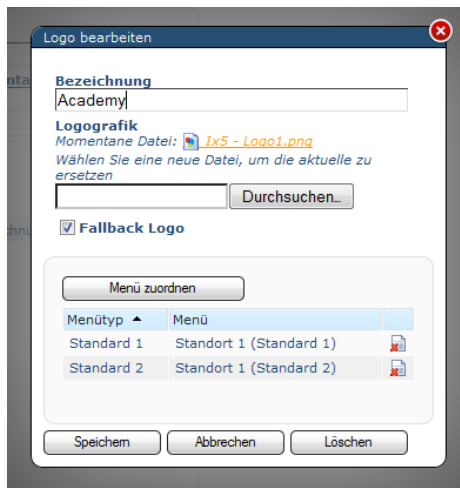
Logo bearbeiten

Bezeichnung
Academy

Logografik
Momentane Datei: 1x5 - Logo1.png
Wählen Sie eine neue Datei, um die aktuelle zu ersetzen

Durchsuchen...

Fallback Logo

Menü zuordnen

| Menütyp ▲ | Menü | |
|---|---|---|
| Standard 1 | Standort 1 (Standard 1) | |
| Standard 2 | Standort 1 (Standard 2) | |

Speichern  Abbrechen  Löschen